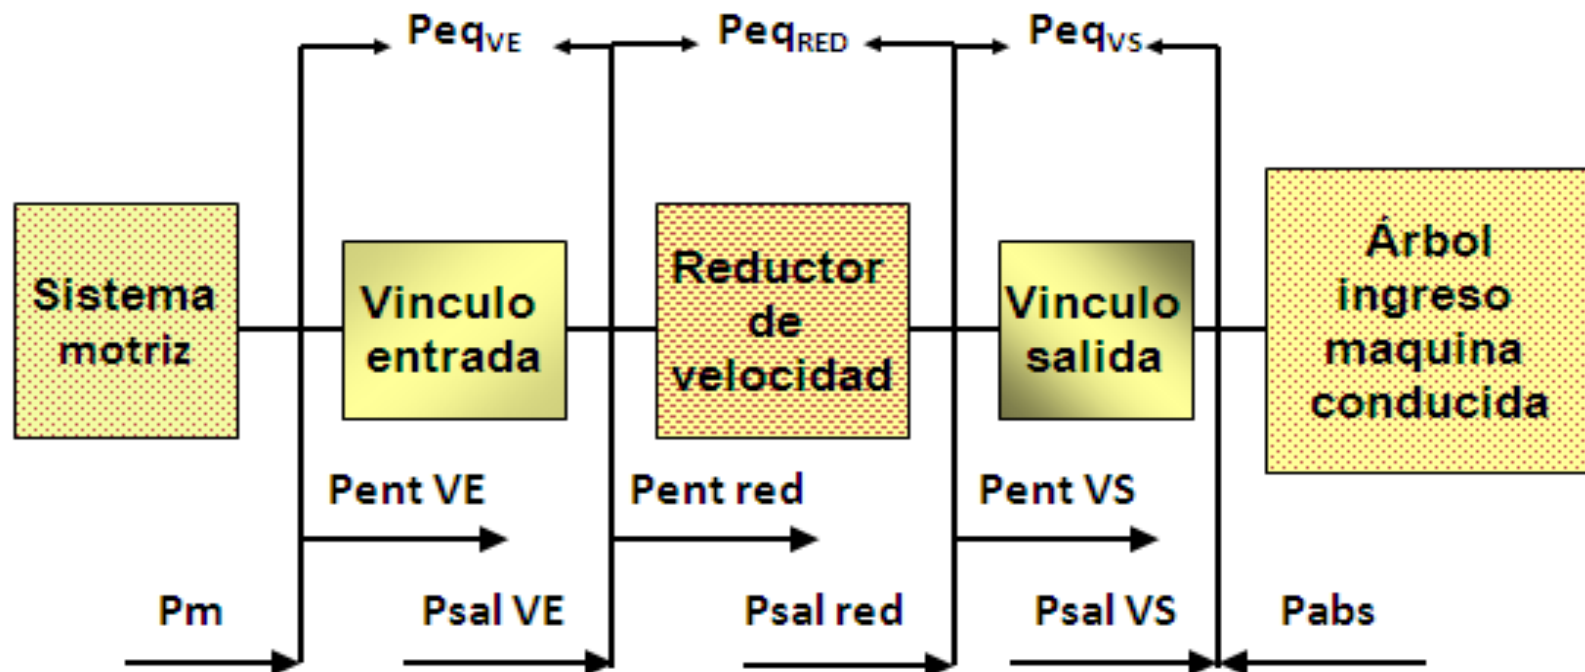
$Peq_{VE}$ $Peq_{RED}$ $Peq_{VS}$

Sistema motriz

Vinculo entrada

Reductor de velocidad

Vinculo salida

Árbol ingreso maquina conducida

Pent VE

Pent red

Pent VS

Pm

Psal VE

Psal red

Psal VS

Pabs